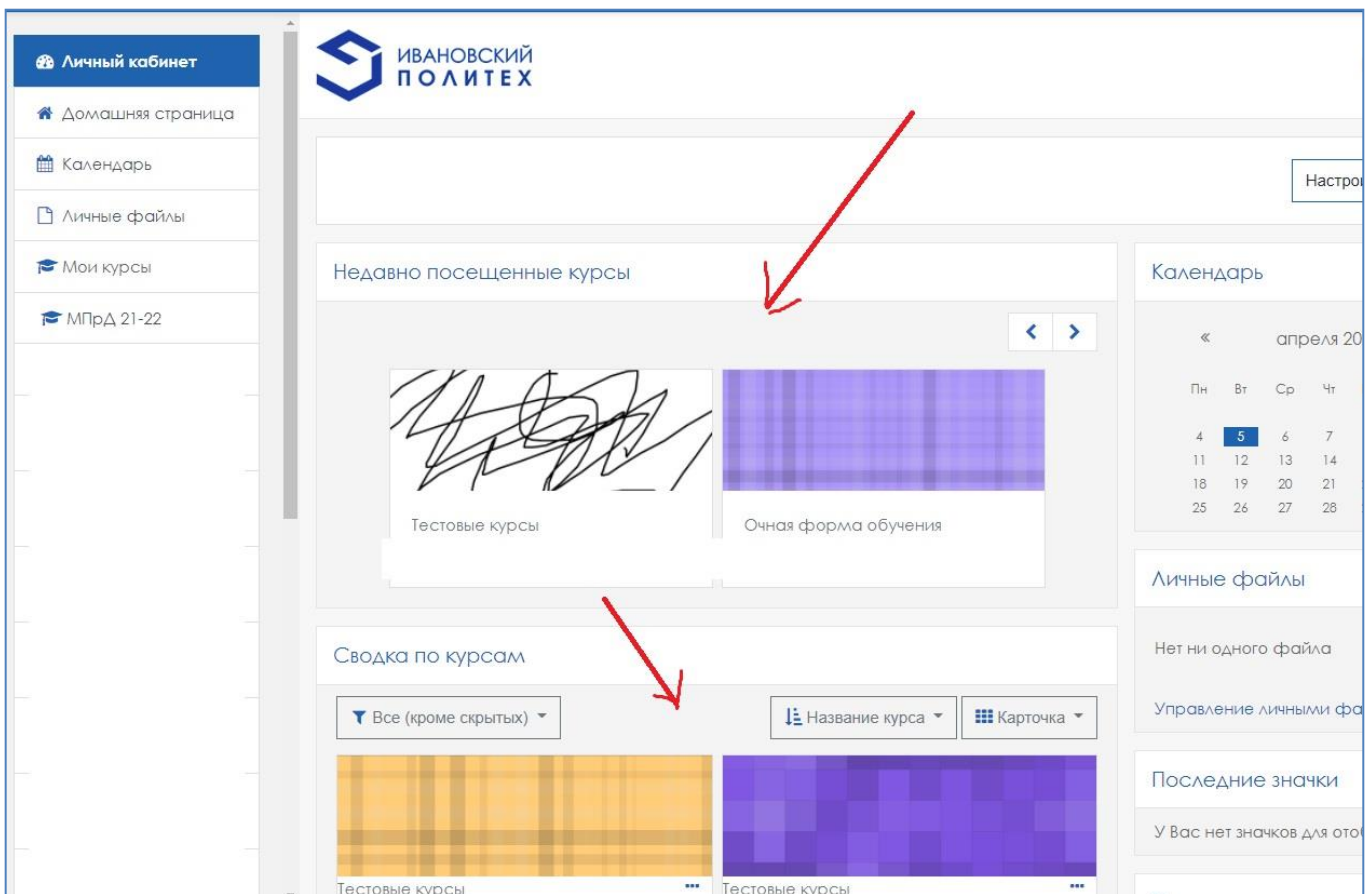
Личный кабинет
Домашняя страница
Календарь
Личные файлы
Мои курсы
МПрД 21-22

ИВАНОВСКИЙ ПОЛИТЕХ

Настро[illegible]

Недавно посещенные курсы

Тестовые курсы

Очная форма обучения

Сводка по курсам

Все (кроме скрытых)

Название курса

Карточка

Тестовые курсы

Тестовые курсы

Календарь

«

апреля 20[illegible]

| Пн | Вт | Ср | Чт |
|---|---|---|---|
| 4 | 5 | 6 | 7 |
| 11 | 12 | 13 | 14 |
| 18 | 19 | 20 | 21 |
| 25 | 26 | 27 | 28 |

Личные файлы

Нет ни одного файла

Управление личными фа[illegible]

Последние значки

У Вас нет значков для ото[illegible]